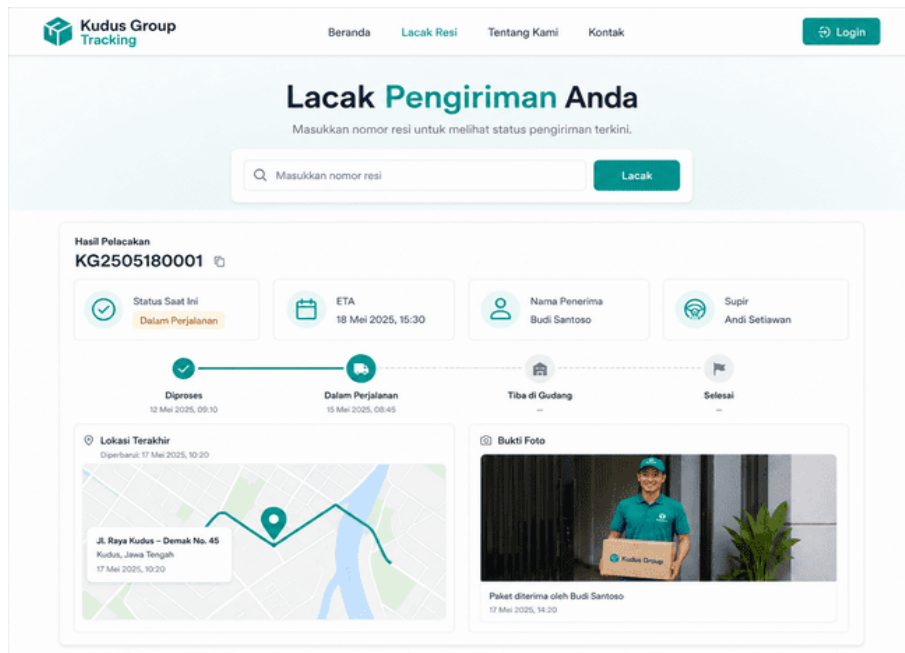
Kudus Group
Tracking

Beranda Lacak Resi Tentang Kami Kontak

Login

Lacak Pengiriman Anda

Masukkan nomor resi untuk melihat status pengiriman terkini.

Masukkan nomor resi

Lacak

Hasil Pelacakan

KG2505180001

Status Saat Ini
Dalam Perjalanan

ETA
18 Mei 2025, 15:30

Nama Penerima
Budi Santoso

Supir
Andi Setiawan

Diproses
12 Mei 2025, 09:10

Dalam Perjalanan
15 Mei 2025, 08:45

Tiba di Gudang
–

Selesai
–

Lokasi Terakhir
Diperbarui: 17 Mei 2025, 10:20

Jl. Raya Kudus – Demak No. 45
Kudus, Jawa Tengah
17 Mei 2025, 10:20

Bukti Foto

Kudus Group

Paket diterima oleh Budi Santoso
17 Mei 2025, 14:20